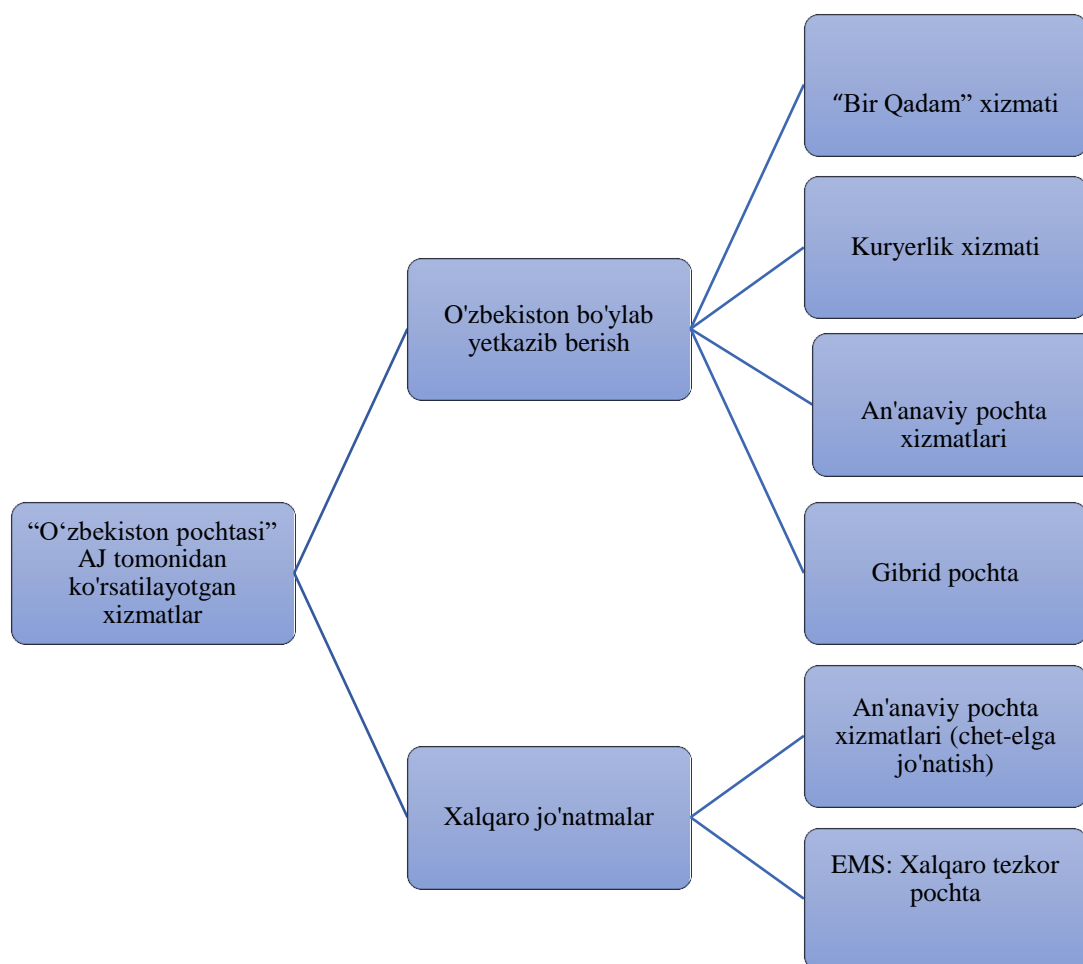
“O‘zbekiston pochtasi” AJ tomonidan ko'rsatilayotgan xizmatlar

O'zbekiston bo'ylab yetkazib berish

“Bir Qadam” xizmati

Kuryerlik xizmati

An'anaviy pochta xizmatlari

Gibrid pochta

Xalqaro jo'natmalar

An'anaviy pochta xizmatlari (chet-elga jo'natish)

EMS: Xalqaro tezkor pochta